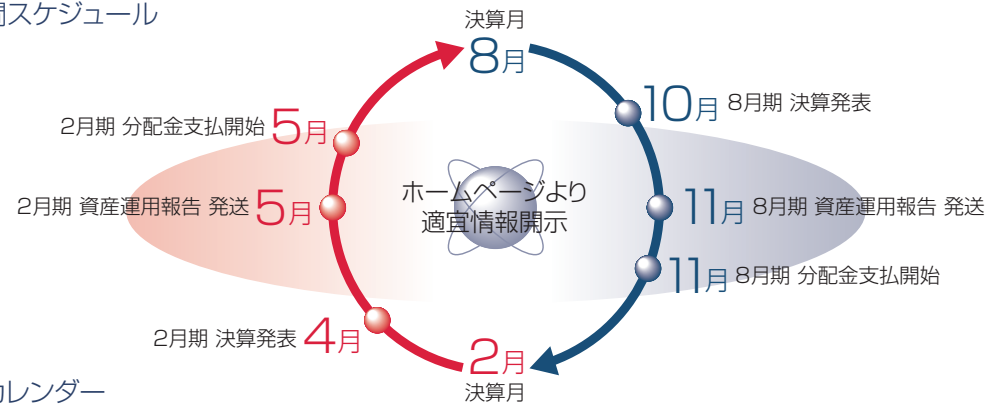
間スケジュール

決算月
8月

10月 8月期 決算発表

2月期 分配金支払開始 5月

2月期 資産運用報告 発送 5月

ホームページより
適宜情報開示

11月 8月期 資産運用報告 発送

11月 8月期 分配金支払開始

2月期 決算発表 4月

2月
決算月

カレンダー